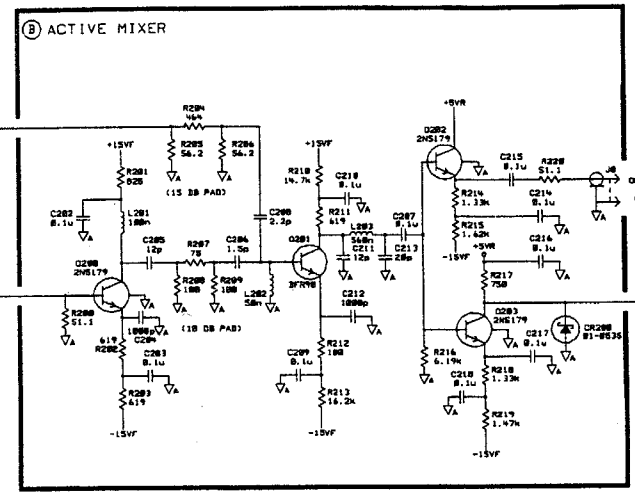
B ACTIVE MIXER

R204 464
R205 56.2
R206 56.2
(15 DB PAD)
+15VF
R201 825
C202 0.1u
L201 100n
C205 12p
R207 75
C206 1.5p
C208 2.2p
Q200 2N5179
R208 100
R209 100
L202 58n
(10 DB PAD)
R200 51.1
1000p C204
619 R202
C203 0.1u
R203 619
-15VF
+15VF
R210 14.7k
C210 0.1u
R211 619
Q201 BFR90
L203 560n
C211 12p
C207 0.1u
C213 20p
C212 1000p
R212 100
C209 0.1u
R213 16.2k
-15VF
+5VR
Q202 2N5179
C215 0.1u
R220 51.1
J8
R214 1.33k
C214 0.1u
R215 1.62k
-15VF
+5VR
C216 0.1u
R217 750
Q203 2N5179
C217 0.1u
CR200 01-0535
R216 6.19k
C218 0.1u
R218 1.33k
R219 1.47k
-15VF